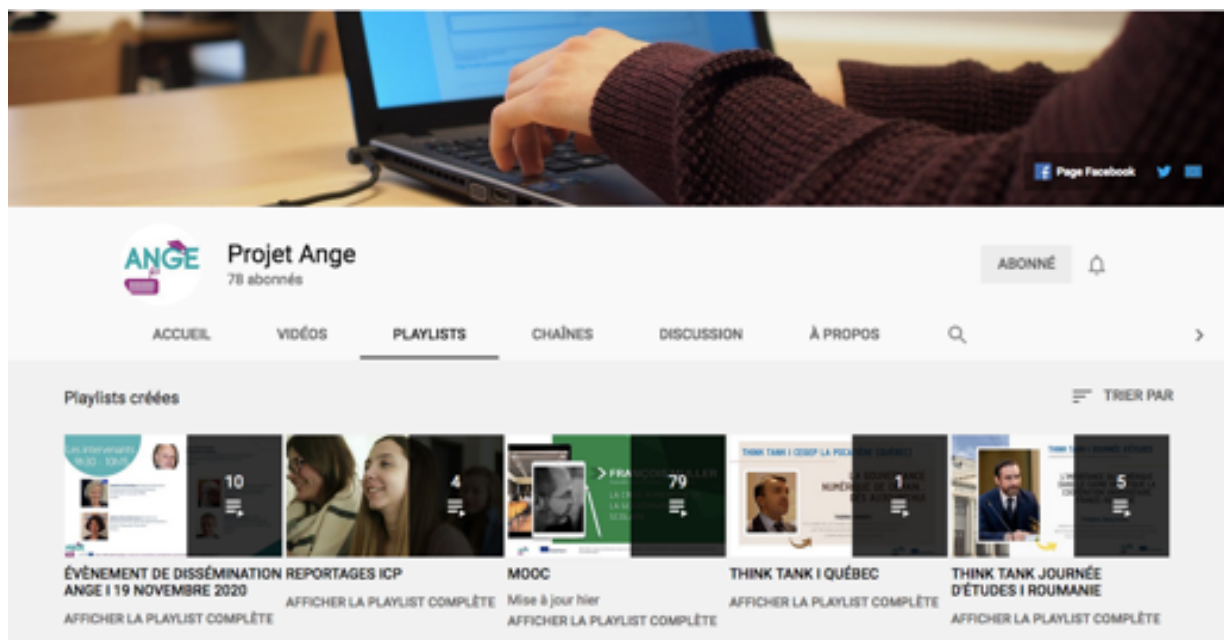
Page Facebook

ANGE

Projet Ange
78 abonnés

ABONNÉ

ACCUEIL VIDÉOS PLAYLISTS CHAÎNES DISCUSSION À PROPOS

Playlists créées

TRIER PAR

Les intervenants

10

4

79

1

5

ÉVÈNEMENT DE DISSÉMINATION ANGE I 19 NOVEMBRE 2020
AFFICHER LA PLAYLIST COMPLÈTE

REPORTAGES ICP
AFFICHER LA PLAYLIST COMPLÈTE

MOOC
Mise à jour hier
AFFICHER LA PLAYLIST COMPLÈTE

THINK TANK I QUÉBEC
AFFICHER LA PLAYLIST COMPLÈTE

THINK TANK JOURNÉE D'ÉTUDES I ROUMANIE
AFFICHER LA PLAYLIST COMPLÈTE